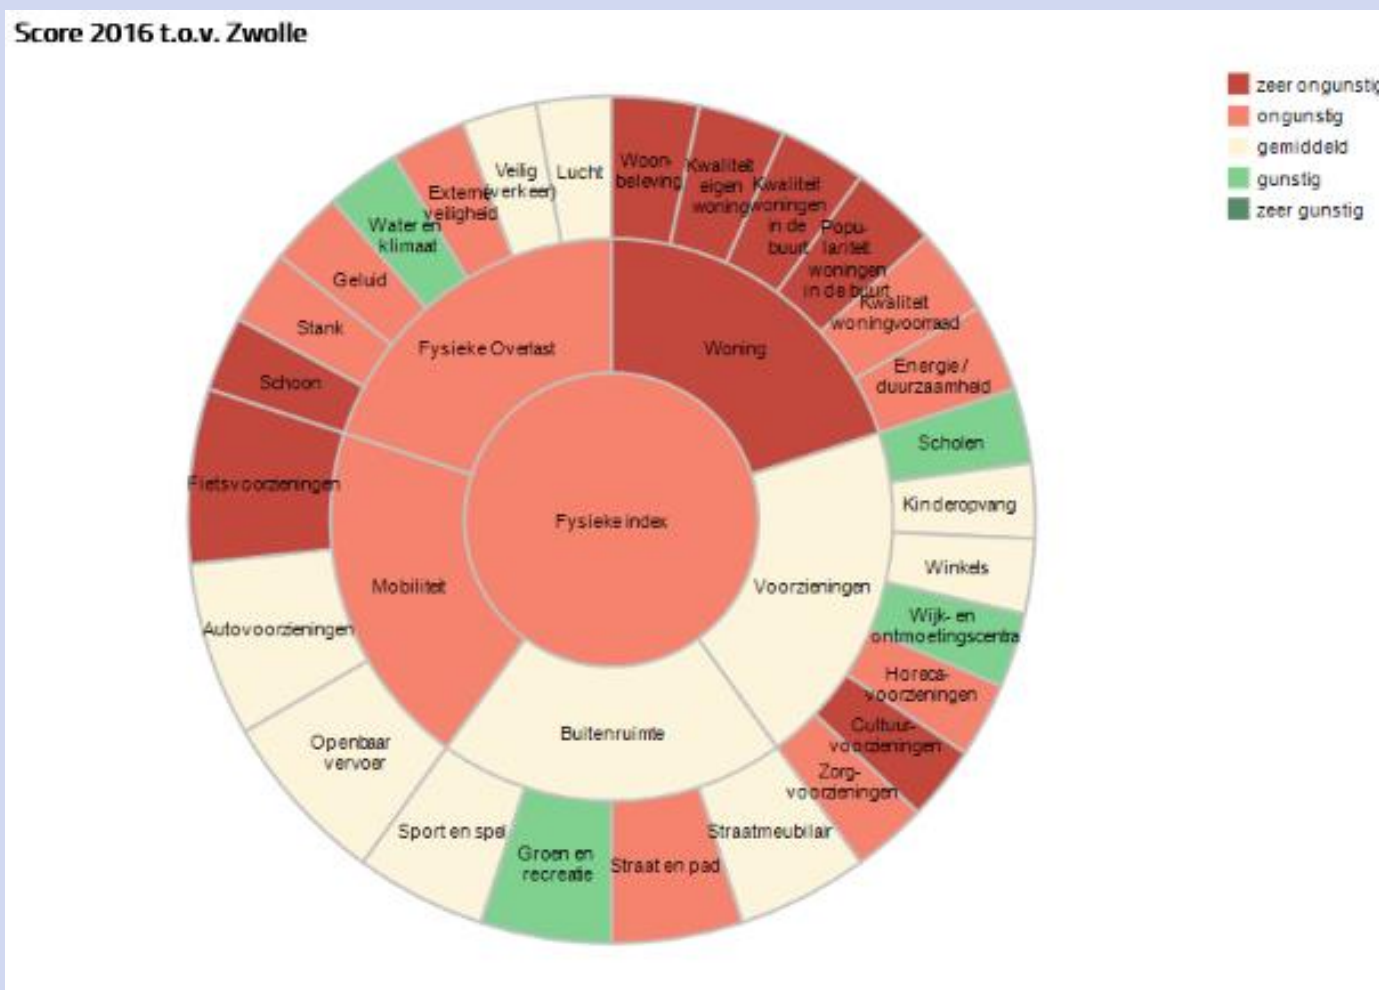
Score 2016 t.o.v. Zwolle

zeer ongunstig
ongunstig
gemiddeld
gunstig
zeer gunstig

Fysieke index

Fysieke Overlast
Woning
Voorzieningen
Buitenruimte
Mobiliteit

Woonbeleving
Kwaliteit eigen woning
Kwaliteit woningen in de buurt
Populariteit woningen in de buurt
Kwaliteit woningvoorraad
Energie / duurzaamheid
Scholen
Kinderopvang
Winkels
Wijk- en ontmoetingscentra
Horecavoorzieningen
Cultuurvoorzieningen
Zorgvoorzieningen
Straatmeubilair
Straat en pad
Groen en recreatie
Sport en spel
Openbaar vervoer
Autovoorzieningen
Fietsvoorzieningen
Schoon
Stank
Geluid
Water en klimaat
Externe veiligheid
Veilig (verkeer)
Lucht